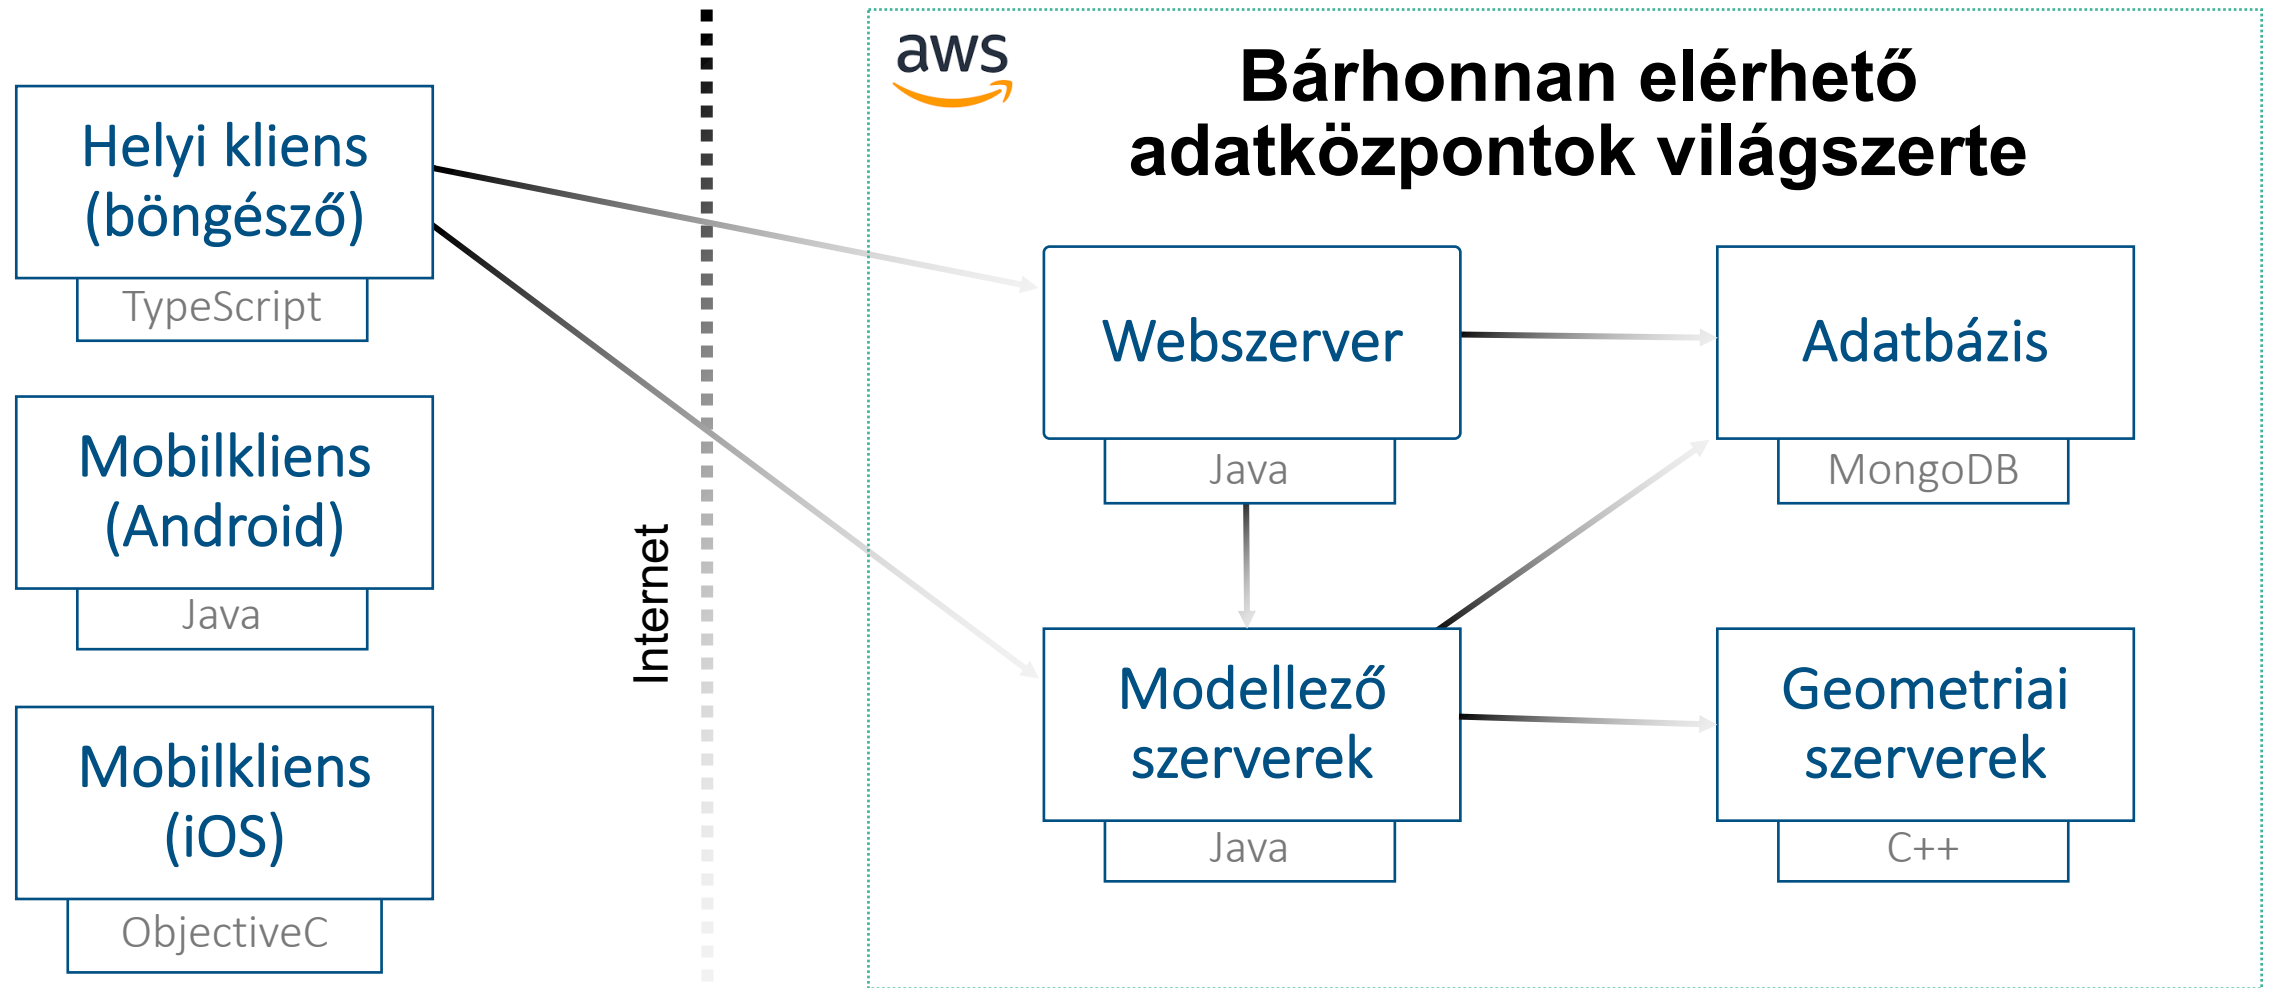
Helyi kliens (böngésző)

TypeScript

Mobilkliens (Android)

Java

Mobilkliens (iOS)

ObjectiveC

Internet

aws

Bárhonnan elérhető adatközpontok világszerte

Webszerver

Java

Adatbázis

MongoDB

Modellező szerverek

Java

Geometriai szerverek

C++